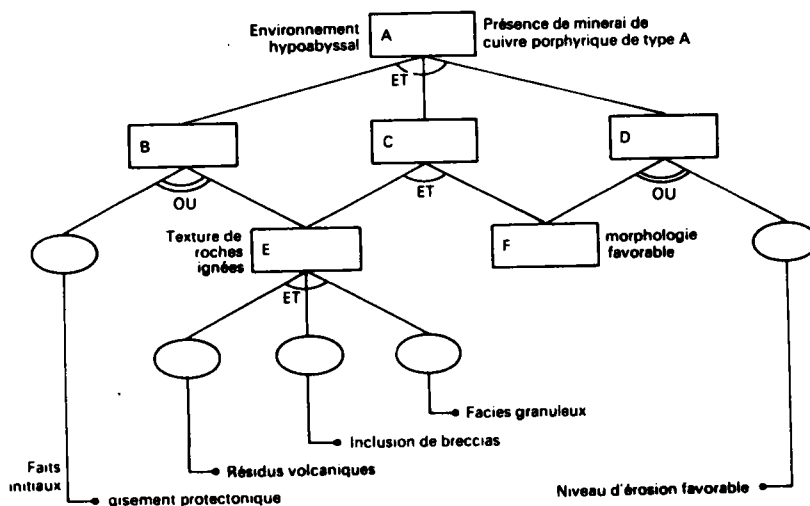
Environnement hypoabyssal

A

Présence de minerai de cuivre porphyrique de type A

ET

B

C

D

OU

ET

OU

Texture de roches ignées

E

F

morphologie favorable

ET

Facies granuleux

Inclusion de breccias

Résidus volcaniques

Faits initiaux

gisement protectonique

Niveau d'érosion favorable